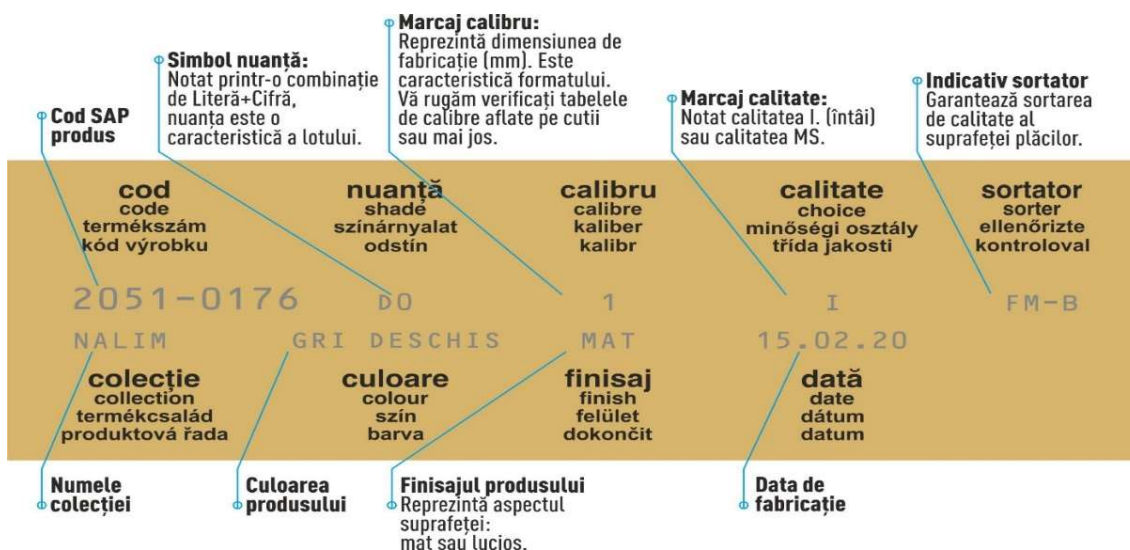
Cod SAP produs

Simbol nuanță:
Notat printr-o combinație de Literă+Cifră, nuanța este o caracteristică a lotului.

Marcaj calibru:
Reprezintă dimensiunea de fabricație (mm). Este caracteristică formatului. Vă rugăm verificați tabelele de calibre aflate pe cutii sau mai jos.

Marcaj calitate:
Notat calitatea I. (întâi) sau calitatea MS.

Indicativ sortator
Garantează sortarea de calitate al suprafeței plăcilor.

cod
code
termékszám
kód výrobku

nuanță
shade
színárnyalat
odstín

calibru
calibre
kaliber
kalibr

calitate
choice
minőségi osztály
třída jakosti

sortator
sorter
ellenőrizte
kontroloval

2051-0176

D0

1

I

FM-B

NALIM

GRI DESCHIS

MAT

15.02.20

colecție
collection
termékcsalád
produktová řada

culoare
colour
szín
barva

finisaj
finish
felület
dokončit

dată
date
dátum
datum

Numele colecției

Culoarea produsului

Finisajul produsului
Reprezintă aspectul suprafeței: mat sau lucios.

Data de fabricație